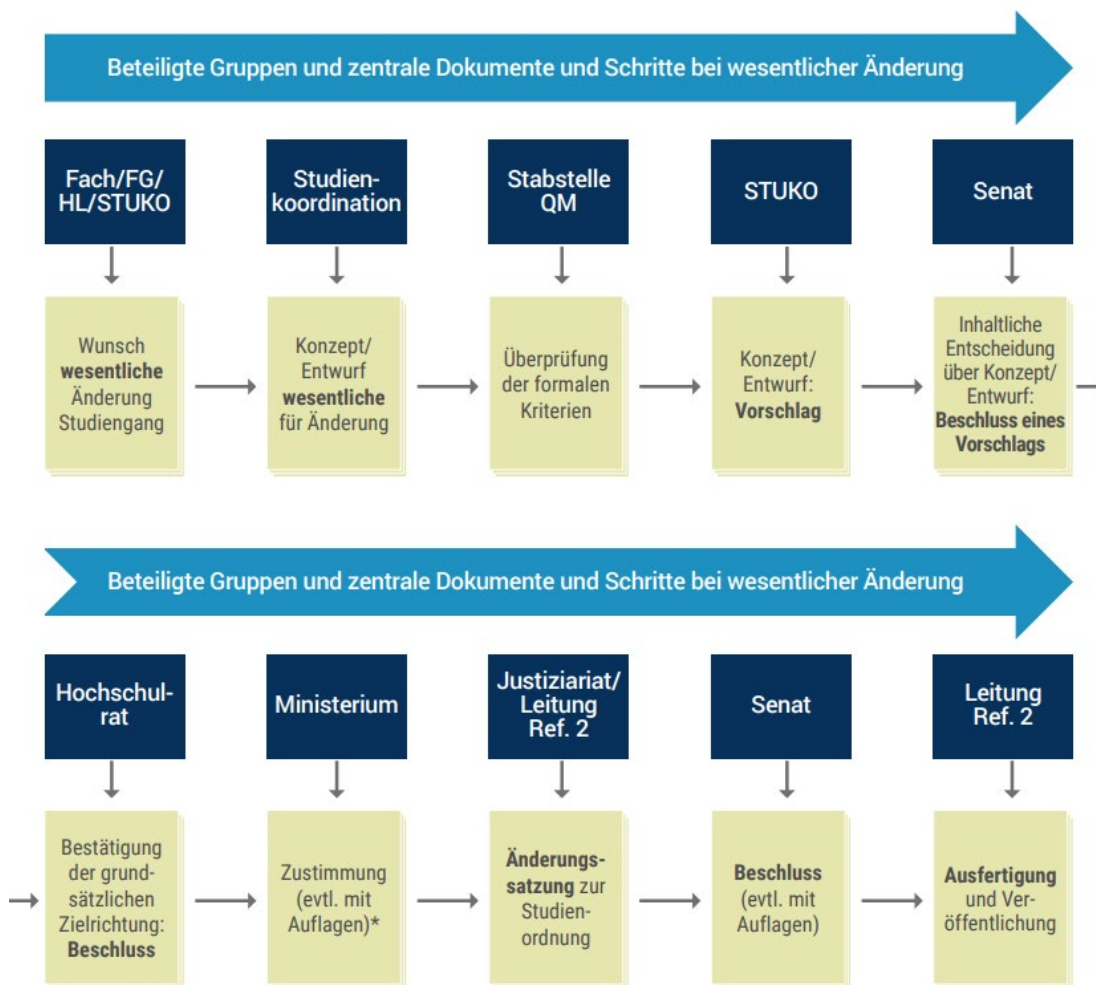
Beteiligte Gruppen und zentrale Dokumente und Schritte bei wesentlicher Änderung

Fach/FG/HL/STUKO

Wunsch **wesentliche** Änderung Studiengang

Studienkoordination

Konzept/ Entwurf **wesentliche** für Änderung

Stabstelle QM

Überprüfung der formalen Kriterien

STUKO

Konzept/ Entwurf: **Vorschlag**

Senat

Inhaltliche Entscheidung über Konzept/ Entwurf: **Beschluss eines Vorschlags**

Beteiligte Gruppen und zentrale Dokumente und Schritte bei wesentlicher Änderung

Hochschulrat

Bestätigung der grundsätzlichen Zielrichtung: **Beschluss**

Ministerium

Zustimmung (evtl. mit Auflagen)*

Justiziariat/ Leitung Ref. 2

**Änderungssatzung** zur Studienordnung

Senat

**Beschluss** (evtl. mit Auflagen)

Leitung Ref. 2

**Ausfertigung** und Veröffentlichung